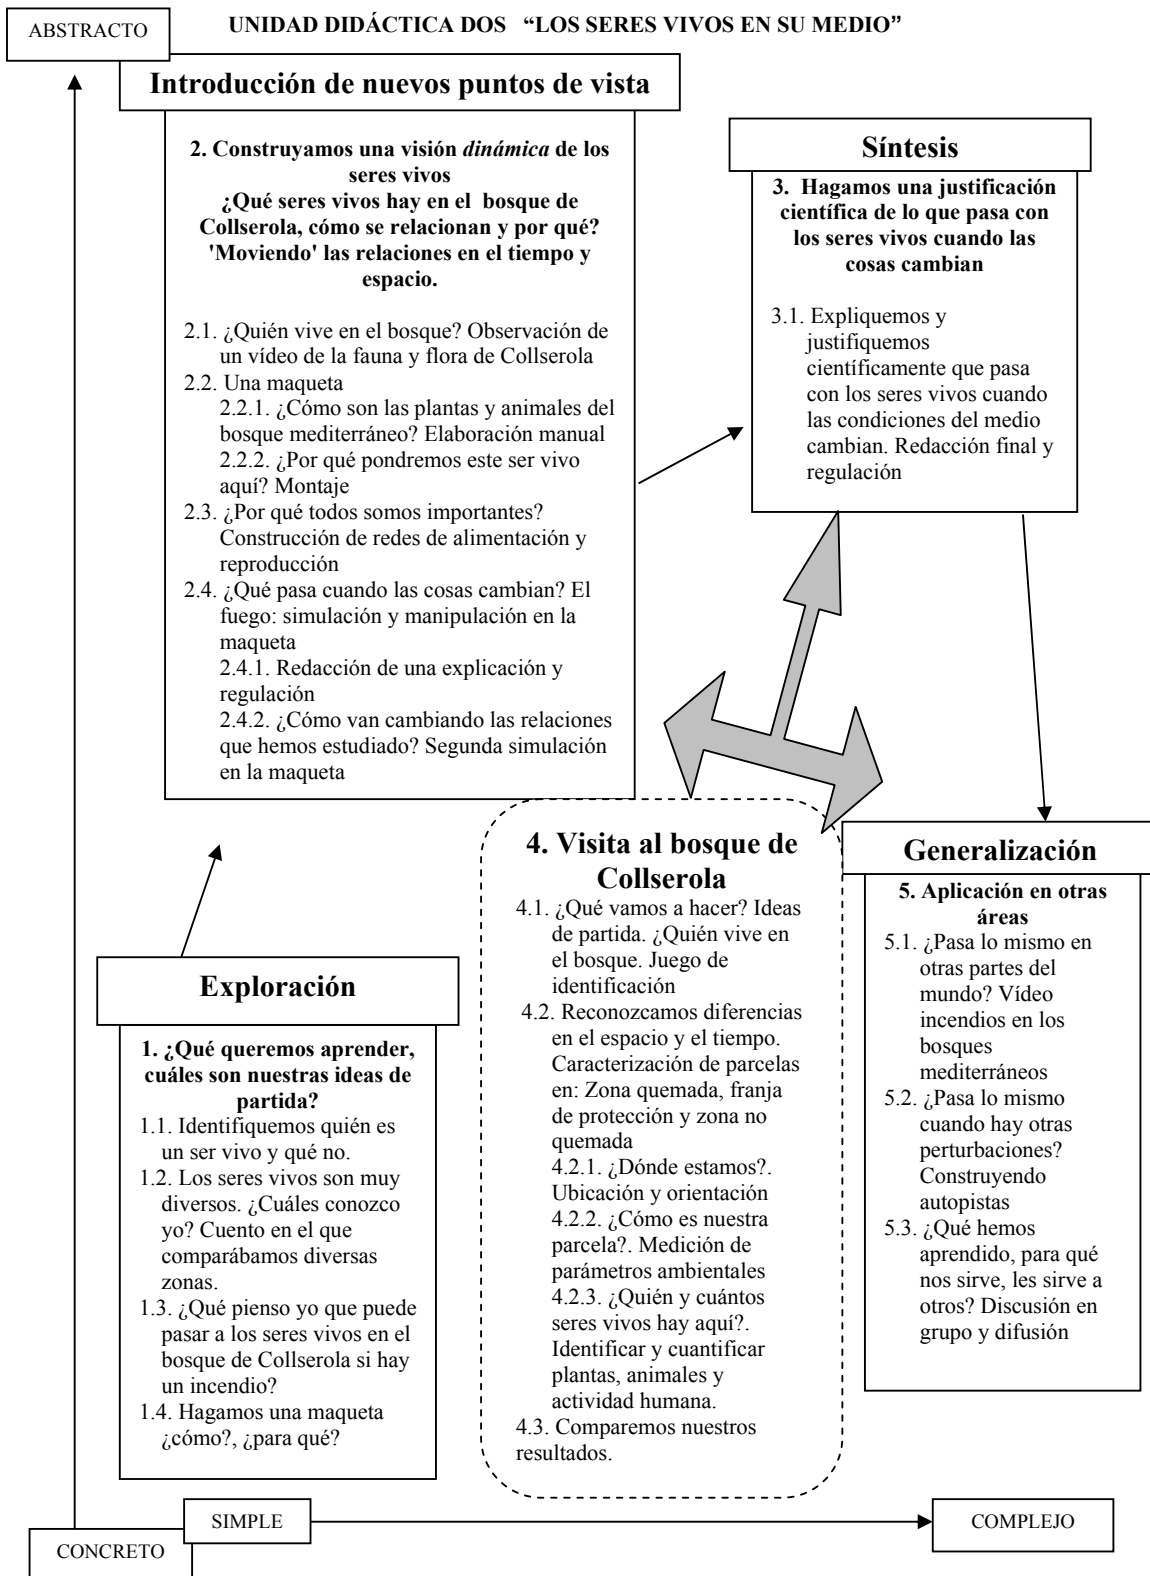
ABSTRACTO

UNIDAD DIDÁCTICA DOS "LOS SERES VIVOS EN SU MEDIO"

Introducción de nuevos puntos de vista

2. Construyamos una visión *dinámica* de los seres vivos
¿Qué seres vivos hay en el bosque de Collserola, cómo se relacionan y por qué? 'Moviendo' las relaciones en el tiempo y espacio.

2.1. ¿Quién vive en el bosque? Observación de un vídeo de la fauna y flora de Collserola
2.2. Una maqueta
2.2.1. ¿Cómo son las plantas y animales del bosque mediterráneo? Elaboración manual
2.2.2. ¿Por qué pondremos este ser vivo aquí? Montaje
2.3. ¿Por qué todos somos importantes? Construcción de redes de alimentación y reproducción
2.4. ¿Qué pasa cuando las cosas cambian? El fuego: simulación y manipulación en la maqueta
2.4.1. Redacción de una explicación y regulación
2.4.2. ¿Cómo van cambiando las relaciones que hemos estudiado? Segunda simulación en la maqueta

Síntesis

3. Hagamos una justificación científica de lo que pasa con los seres vivos cuando las cosas cambian

3.1. Expliquemos y justifiquemos científicamente que pasa con los seres vivos cuando las condiciones del medio cambian. Redacción final y regulación

Exploración

1. ¿Qué queremos aprender, cuáles son nuestras ideas de partida?
1.1. Identifiquemos quién es un ser vivo y qué no.
1.2. Los seres vivos son muy diversos. ¿Cuáles conozco yo? Cuento en el que comparábamos diversas zonas.
1.3. ¿Qué pienso yo que puede pasar a los seres vivos en el bosque de Collserola si hay un incendio?
1.4. Hagamos una maqueta ¿cómo?, ¿para qué?

4. Visita al bosque de Collserola
4.1. ¿Qué vamos a hacer? Ideas de partida. ¿Quién vive en el bosque. Juego de identificación
4.2. Reconozcamos diferencias en el espacio y el tiempo. Caracterización de parcelas en: Zona quemada, franja de protección y zona no quemada
4.2.1. ¿Dónde estamos?. Ubicación y orientación
4.2.2. ¿Cómo es nuestra parcela?. Medición de parámetros ambientales
4.2.3. ¿Quién y cuántos seres vivos hay aquí?. Identificar y cuantificar plantas, animales y actividad humana.
4.3. Comparemos nuestros resultados.

Generalización

5. Aplicación en otras áreas
5.1. ¿Pasa lo mismo en otras partes del mundo? Vídeo incendios en los bosques mediterráneos
5.2. ¿Pasa lo mismo cuando hay otras perturbaciones? Construyendo autopistas
5.3. ¿Qué hemos aprendido, para qué nos sirve, les sirve a otros? Discusión en grupo y difusión

SIMPLE

COMPLEJO

CONCRETO